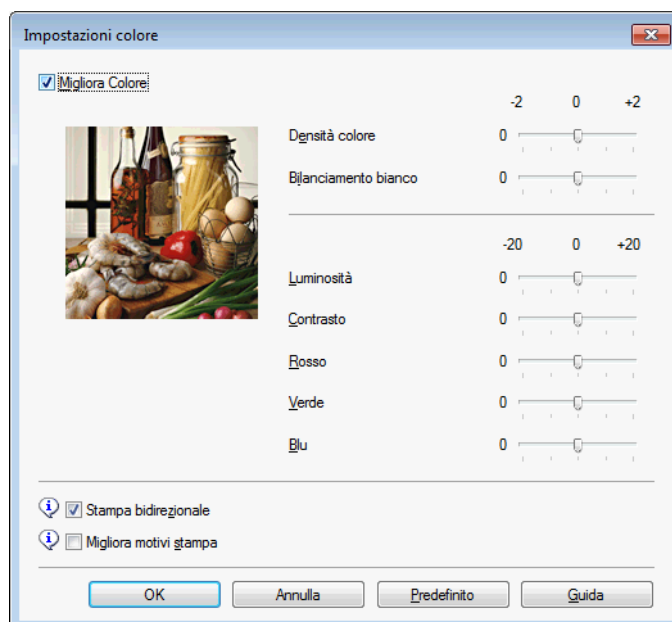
Impostazioni colore

Migliora Colore

-2 0 +2

Densità colore 0

Bilanciamento bianco 0

-20 0 +20

Luminosità 0

Contrasto 0

Rosso 0

Verde 0

Blu 0

Stampa bidirezionale

Migliora motivi stampa

OK

Annulla

Predefinito

Guida